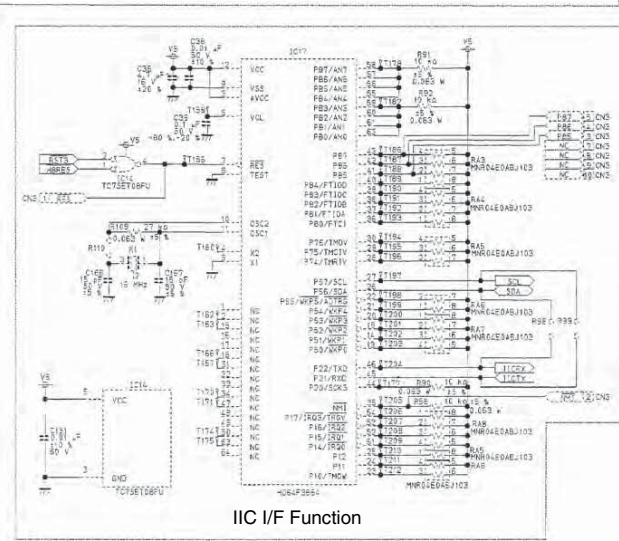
C36
0.01 μF
50 V
±10 %

C35
4.7 μF
16 V
±20 %

V5

IC17

VCC
VSS
AVCC
VCL

T1365

C33
0.1 μF
50 V
-80 % -20 %

V5

RSTS
NRRES

IC14
TC75ET08FU

T1166

RES
TEST

CN3

R109 27 kΩ
0.063 W ±5 %

R110

X1
16 MHz

C168
15 pF
50 V
±5 %

C167
15 pF
50 V
±5 %

OSC2
OSC1
X2
X1

V5

IC14

VCC

C131
0.1 μF
50 V

GND

TC75ET08FU

PB7/AN7
PB6/AN6
PB5/AN5
PB4/AN4
PB3/AN3
PB2/AN2
PB1/AN1
PB0/AN0

R91
10 kΩ
±5 %
0.063 W

R92
10 kΩ
±5 %
0.063 W

V5

P87
P86
P85
P84/FTIOD
P83/FTIOC
P82/FTIOB
P81/FTIOA
P80/FTCI

RA3
MNR04E0ABJ103

RA4
MNR04E0ABJ103

P76/TMOV
P75/TMCIV
P74/TMRIV

RA5
MNR04E0ABJ103

P57/SCL
P56/SDA
P55/WKP5/ADTRG
P54/WKP4
P53/WKP3
P52/WKP2
P51/WKP1
P50/WKP0

SCL
SDA

RA6
MNR04E0ABJ103

RA7
MNR04E0ABJ103

R98 0.999 Ω

P22/TXD
P21/RXD
P20/SCK3

IICRX
IICTX

R95
10 kΩ
0.063 W

NC
NC
NC
NC
NC
NC
NC
NC
NC
NC
NC
NC

NMI
P17/IRQ3/TRGV
P16/IRQ2
P15/IRQ1
P14/IRQ0
P12
P11
P10/TMOW

R88
10 kΩ ±5 %
0.063 W

RA8
MNR04E0ABJ103

RA9
MNR04E0ABJ103

RA8
MNR04E0ABJ103

HD64F3664

P87 CN3
P86 CN3
P85 CN3
NC CN3
NC CN3
NC CN3
NC CN3

NC CN3

IIC I/F Function